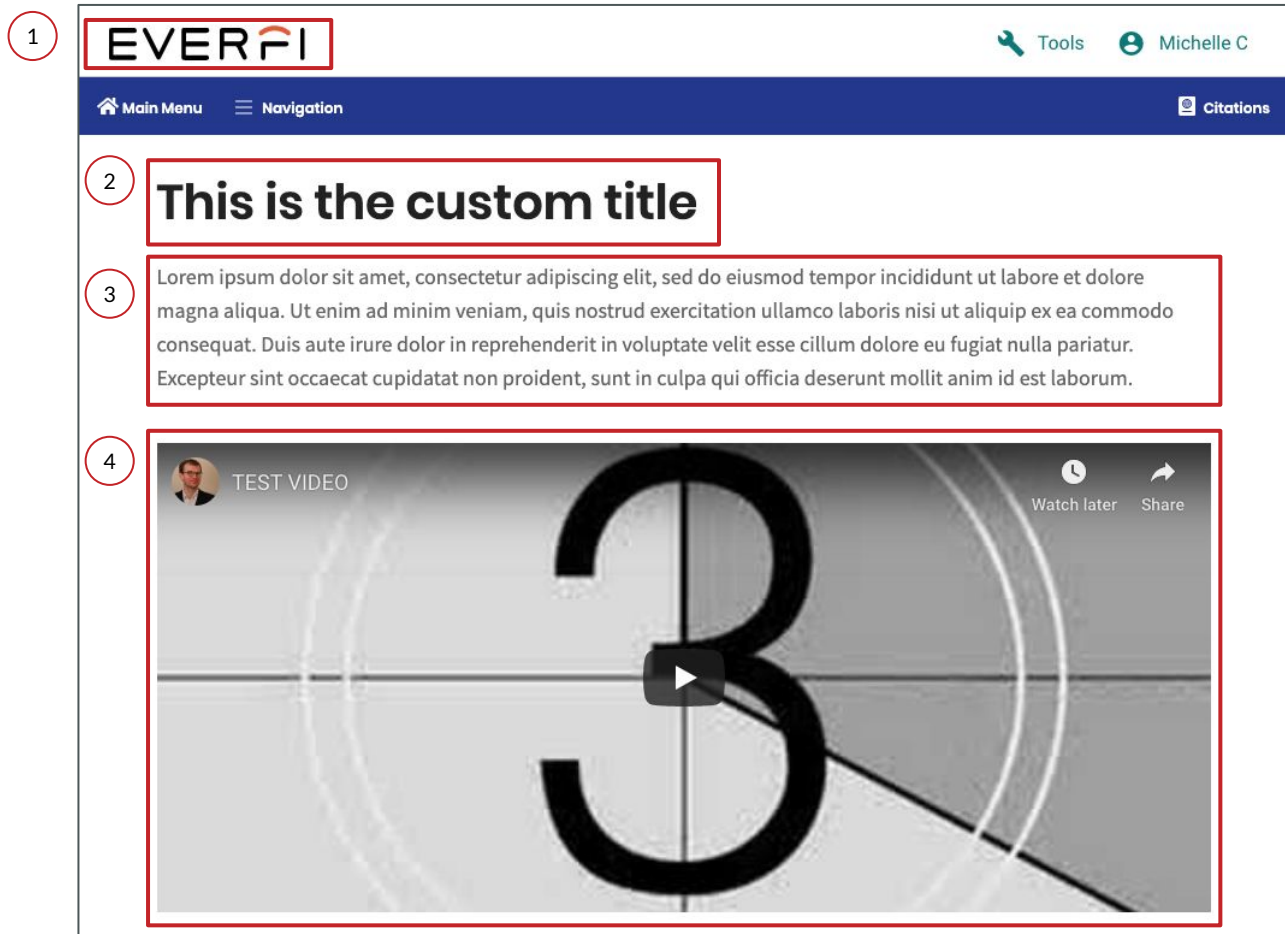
1

EVERFI

Tools Michelle C

Main Menu Navigation Citations

2

This is the custom title

3

Lorem ipsum dolor sit amet, consectetur adipiscing elit, sed do eiusmod tempor incididunt ut labore et dolore magna aliqua. Ut enim ad minim veniam, quis nostrud exercitation ullamco laboris nisi ut aliquip ex ea commodo consequat. Duis aute irure dolor in reprehenderit in voluptate velit esse cillum dolore eu fugiat nulla pariatur. Excepteur sint occaecat cupidatat non proident, sunt in culpa qui officia deserunt mollit anim id est laborum.

4

TEST VIDEO

Watch later Share

3